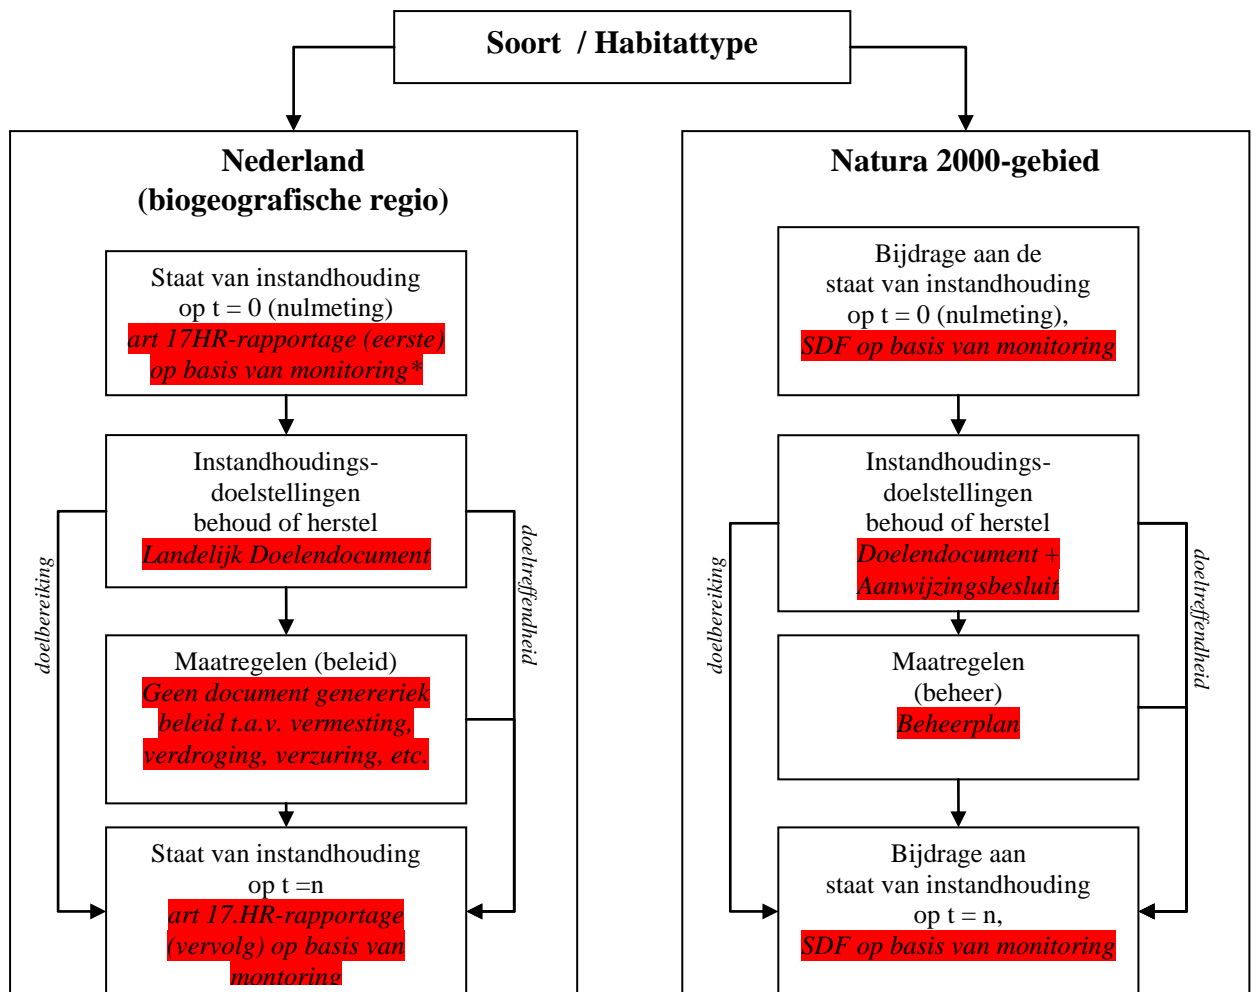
Soort / Habitattype

Nederland
(biogeografische regio)

Staat van instandhouding
op t = 0 (nulmeting)
art 17HR-rapportage (eerste)
op basis van monitoring*

Instandhoudings-
doelstellingen
behoud of herstel
Landelijk Doelendocument

Maatregelen (beleid)
Geen document genereriek
beleid t.a.v. vermesting,
verdroging, verzuring, etc.

Staat van instandhouding
op t =n
art 17.HR-rapportage
(vervolg) op basis van
montoring

doelbereiking

doeltreffendheid

Natura 2000-gebied

Bijdrage aan de
staat van instandhouding
op t = 0 (nulmeting),
SDF op basis van monitoring

Instandhoudings-
doelstellingen
behoud of herstel
Doelendocument +
Aanwijzingsbesluit

Maatregelen
(beheer)
Beheerplan

Bijdrage aan
staat van instandhouding
op t = n,
SDF op basis van monitoring

doelbereiking

doeltreffendheid